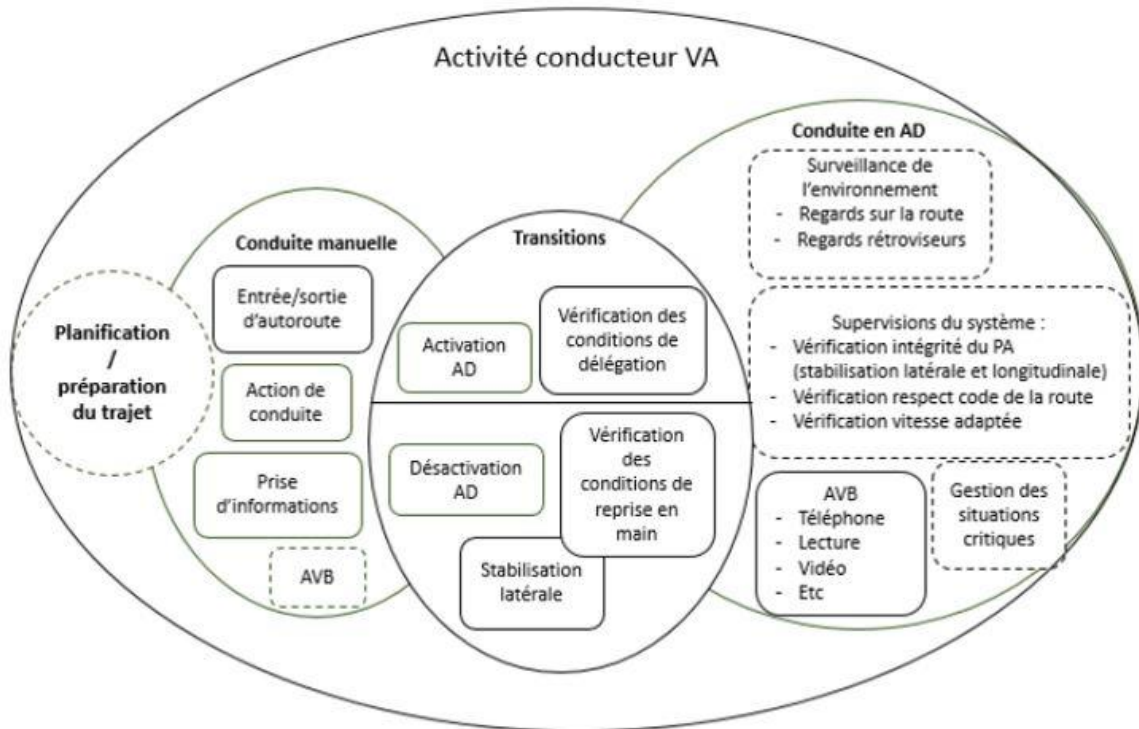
Activité conducteur VA

Planification / préparation du trajet

Conduite manuelle

Entrée/sortie d'autoroute

Action de conduite

Prise d'informations

AVB

Transitions

Activation AD

Vérification des conditions de délégation

Désactivation AD

Vérification des conditions de reprise en main

Stabilisation latérale

Conduite en AD

Surveillance de l'environnement
- Regards sur la route
- Regards rétroviseurs

Supervisions du système :
- Vérification intégrité du PA (stabilisation latérale et longitudinale)
- Vérification respect code de la route
- Vérification vitesse adaptée

AVB
- Téléphone
- Lecture
- Vidéo
- Etc

Gestion des situations critiques